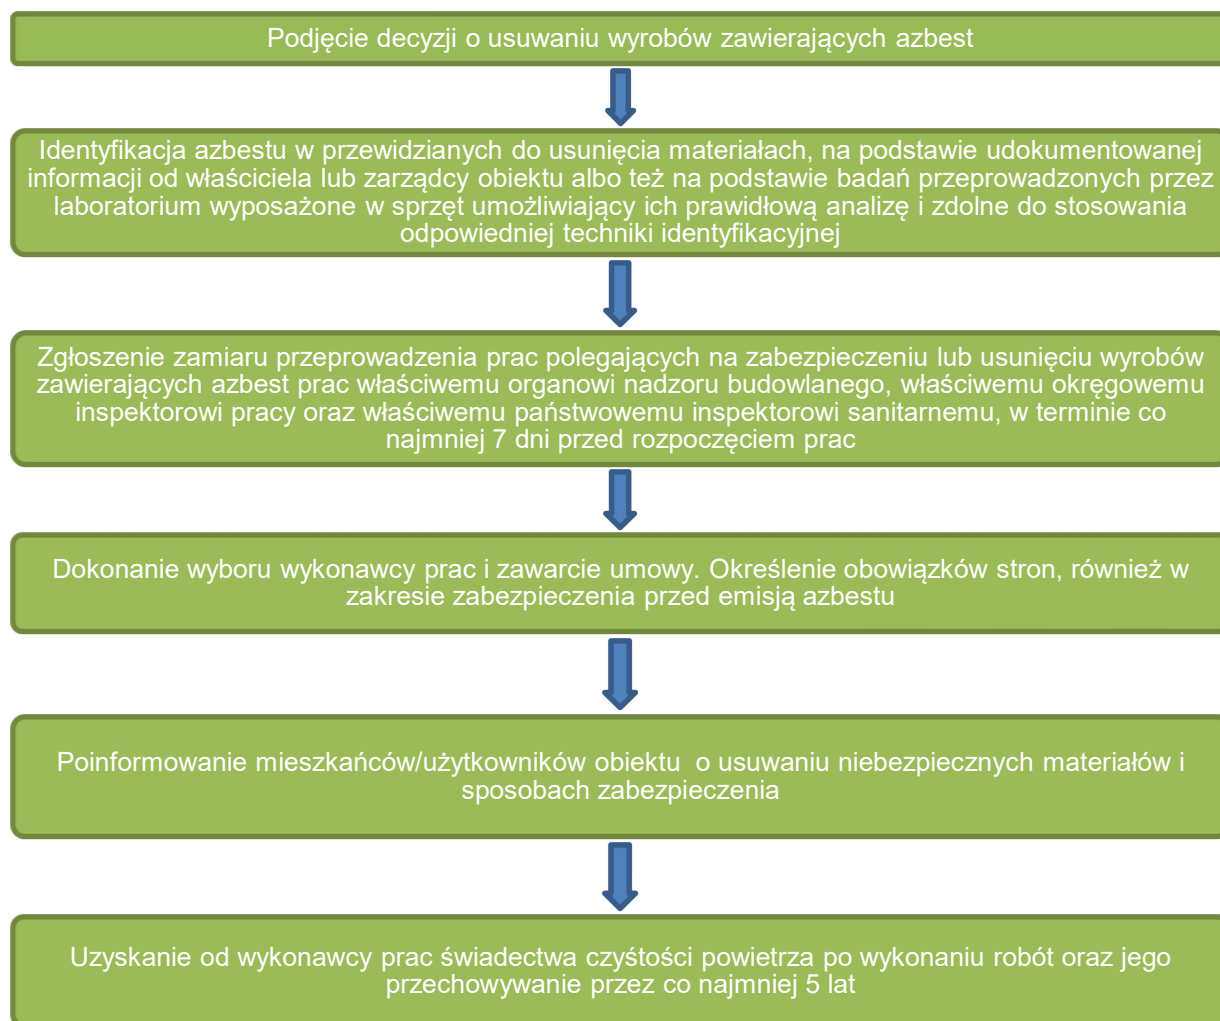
Podjęcie decyzji o usuwaniu wyrobów zawierających azbest

Identyfikacja azbestu w przewidzianych do usunięcia materiałach, na podstawie udokumentowanej informacji od właściciela lub zarządcy obiektu albo też na podstawie badań przeprowadzonych przez laboratorium wyposażone w sprzęt umożliwiający ich prawidłową analizę i zdolne do stosowania odpowiedniej techniki identyfikacyjnej

Zgłoszenie zamiaru przeprowadzenia prac polegających na zabezpieczeniu lub usunięciu wyrobów zawierających azbest prac właściwemu organowi nadzoru budowlanego, właściwemu okręgowemu inspektorowi pracy oraz właściwemu państwowemu inspektorowi sanitarnemu, w terminie co najmniej 7 dni przed rozpoczęciem prac

Dokonanie wyboru wykonawcy prac i zawarcie umowy. Określenie obowiązków stron, również w zakresie zabezpieczenia przed emisją azbestu

Poinformowanie mieszkańców/użytkowników obiektu o usuwaniu niebezpiecznych materiałów i sposobach zabezpieczenia

Uzyskanie od wykonawcy prac świadectwa czystości powietrza po wykonaniu robót oraz jego przechowywanie przez co najmniej 5 lat